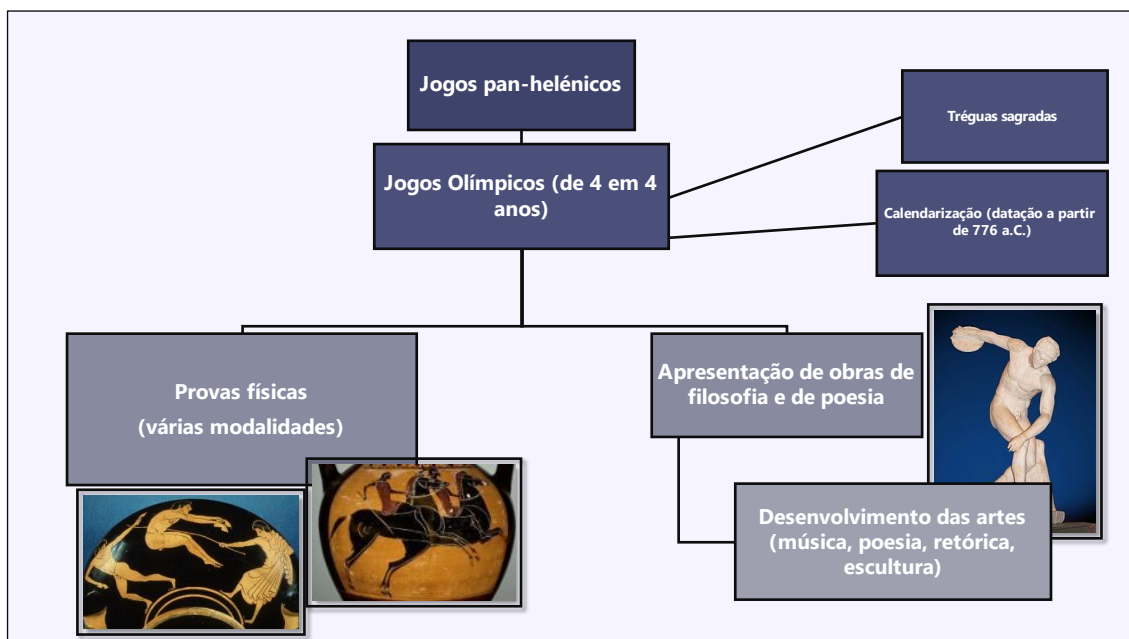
Jogos pan-helénicos

Jogos Olímpicos (de 4 em 4 anos)

Tréguas sagradas

Calendarização (datação a partir de 776 a.C.)

Provas físicas
(várias modalidades)

Apresentação de obras de filosofia e de poesia

Desenvolvimento das artes (música, poesia, retórica, escultura)